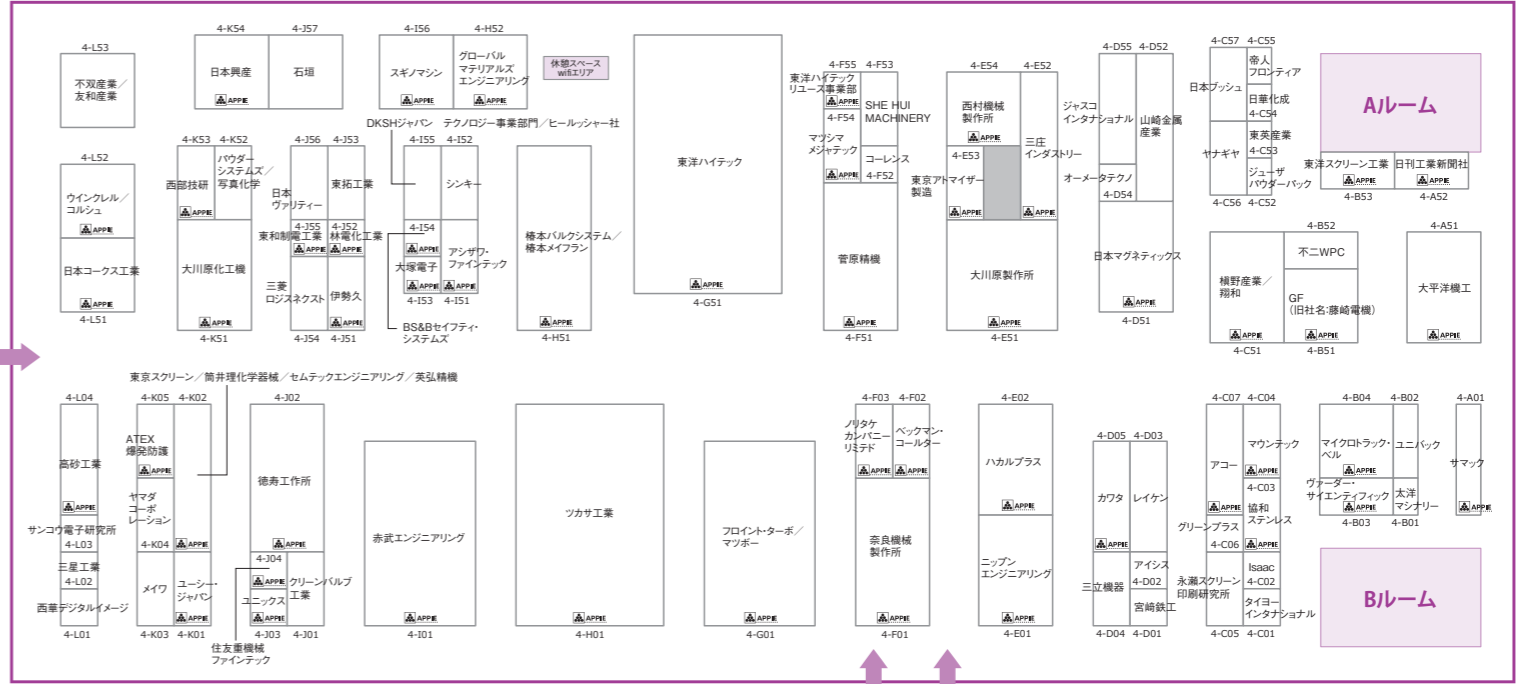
4-L53
不双産業／友和産業

4-K54 4-J57
日本興産 石垣
APPIE

4-I56 4-H52
スギノマシン
グローバルマテリアルズエンジニアリング
APPIE APPIE

休憩スペース wifiエリア

東洋ハイテック
APPIE
4-G51

4-F55 4-F53
東洋ハイテックリユース事業部
APPIE
4-F54
マツシマメジャテック
SHE HUI MACHINERY
コーレンス
4-F52
APPIE APPIE
菅原精機
APPIE
4-F51

4-E54 4-E52
西村機械製作所
APPIE
三庄インダストリー
4-E53
東京アトマイザー製造
APPIE APPIE
大川原製作所
APPIE
4-E51

4-D55 4-D52
ジャスコインタナショナル
山崎金属産業
オーメータテクノ
4-D54
日本マグネティックス
APPIE
4-D51

4-C57 4-C55
日本ブッシュ
帝人フロンティア
日華化成
4-C54
ヤナギヤ
東英産業
4-C53
ジューザパウダーバック
4-C56 4-C52

Aルーム

東洋スクリーン工業 日刊工業新聞社
APPIE APPIE
4-B53 4-A52

4-L52
ウインクレル／コルシュ
APPIE
日本コークス工業
APPIE
4-L51

4-K53 4-K52
西部技研
パウダーシステムズ／写真化学
APPIE APPIE
大川原化工機
APPIE
4-K51

4-J56 4-J53
日本ヴァリティー
東拓工業
4-J55 4-J52
東和制電工業 林電化工業
APPIE APPIE
三菱ロジスネクスト
伊勢久
APPIE APPIE
4-J54 4-J51

DKSHジャパン テクノロジー事業部門／ヒールッシャー社
4-I55 4-I52
シンキー
4-I54
APPIE
大塚電子
アシザワ・ファインテック
APPIE APPIE
4-I53 4-I51
BS&Bセイフティ・システムズ

椿本バルクシステム／椿本メイフラン
APPIE
4-H51

4-B52
不二WPC
槙野産業／翔和
GF（旧社名:藤崎電機）
APPIE APPIE
4-C51 4-B51

4-A51
大平洋機工
APPIE

東京スクリーン／筒井理化学器械／セムテックエンジニアリング／英弘精機

4-L04
高砂工業
APPIE
サンコウ電子研究所
4-L03
三星工業
4-L02
西華デジタルイメージ
4-L01

4-K05 4-K02
ATEX爆発防護
APPIE
ヤマダコーポレーション
4-K04
APPIE APPIE
メイワ
ユーシー・ジャパン
APPIE APPIE
4-K03 4-K01

4-J02
徳寿工作所
APPIE
4-J04
APPIE
ユニックス
APPIE
クリーンバルブ工業
APPIE
4-J03 4-J01
住友重機械ファインテック

赤武エンジニアリング
APPIE
4-I01

ツカサ工業
APPIE
4-H01

フロイント・ターボ／マツボー
APPIE
4-G01

4-F03 4-F02
ノリタケカンパニーリミテド
ベックマン・コールター
APPIE APPIE
奈良機械製作所
APPIE
4-F01

4-E02
ハカルプラス
APPIE
ニップンエンジニアリング
APPIE
4-E01

4-D05 4-D03
カワタ
レイケン
APPIE APPIE
三立機器
アイシス
4-D02
宮崎鉄工
APPIE APPIE
4-D04 4-D01

4-C07 4-C04
マウンテック
アコー
APPIE APPIE
4-C03
協和ステンレス
グリーンプラス
4-C06
APPIE APPIE
永瀬スクリーン印刷研究所
Isaac
4-C02
タイヨーインタナショナル
APPIE APPIE
4-C05 4-C01

4-B04 4-B02
マイクロトラック・ベル
ユニバック
APPIE APPIE
ヴァーダー・サイエンティフィック
太洋マシナリー
APPIE APPIE
4-B03 4-B01

4-A01
サマック
APPIE

Bルーム